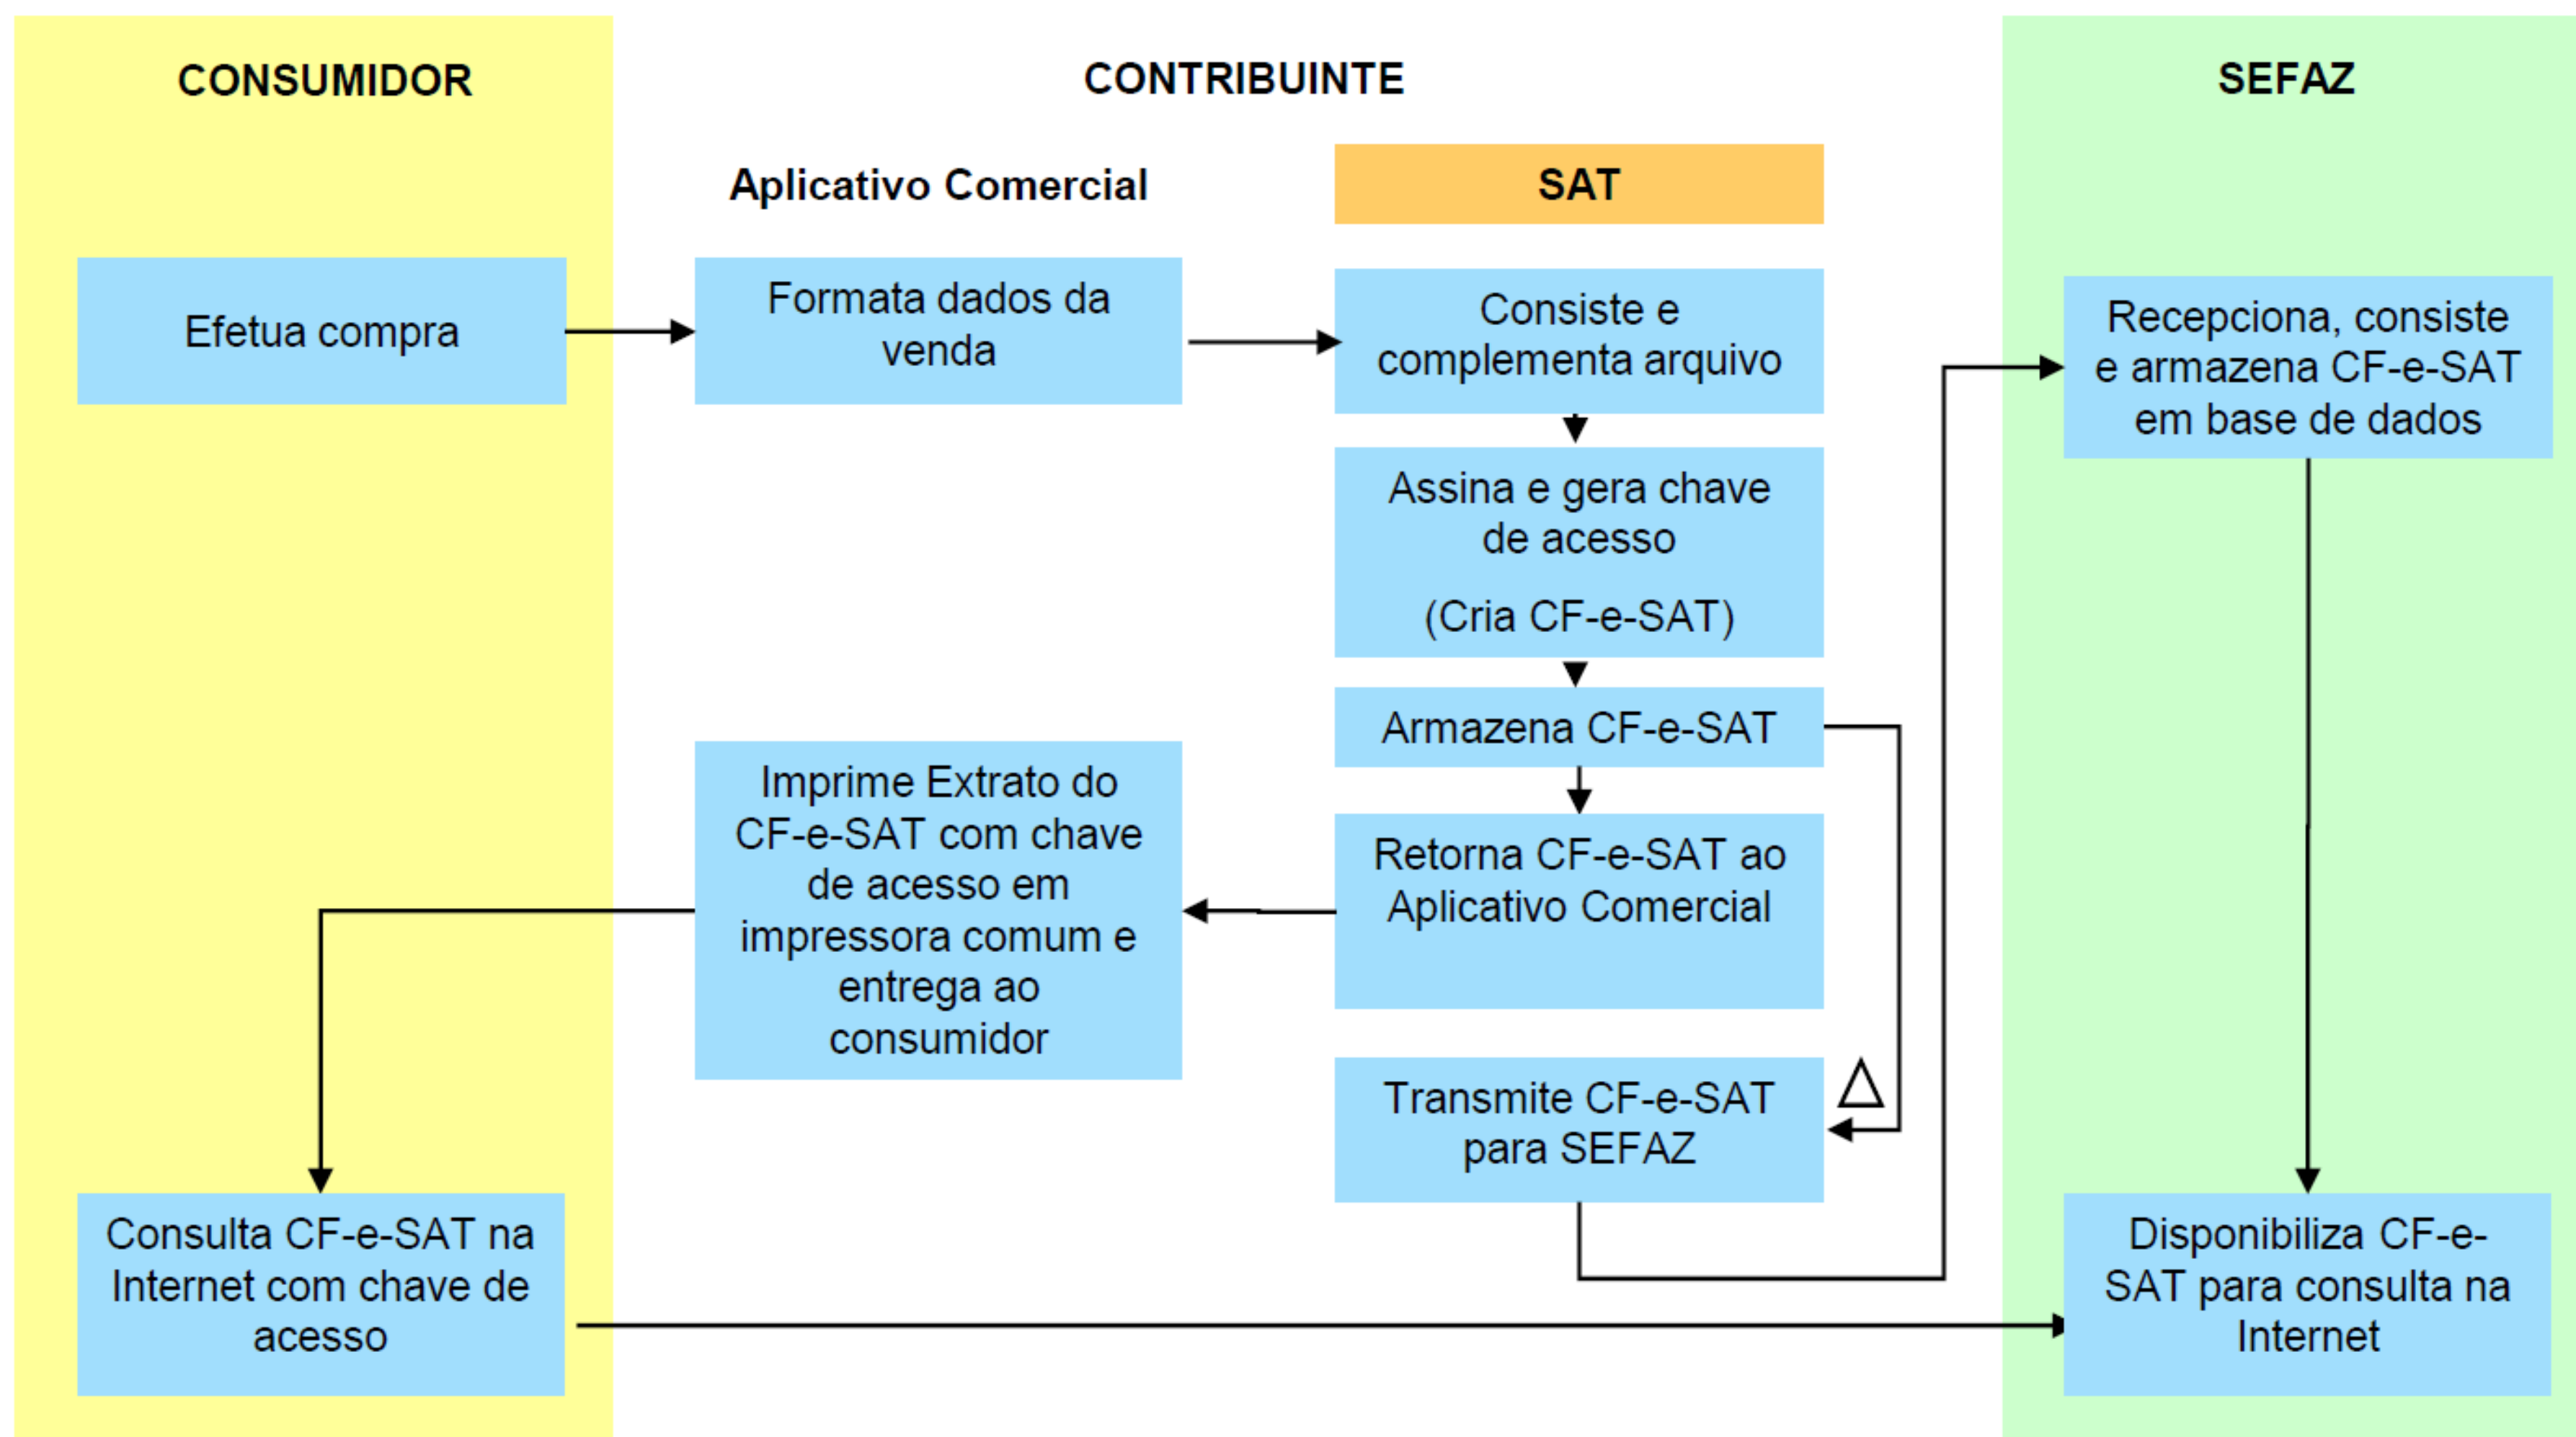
CONSUMIDOR

CONTRIBUINTE

SEFAZ

Aplicativo Comercial

SAT

Efetua compra

Formata dados da venda

Consiste e complementa arquivo

Recepciona, consiste e armazena CF-e-SAT em base de dados

Assina e gera chave de acesso

(Cria CF-e-SAT)

Armazena CF-e-SAT

Imprime Extrato do CF-e-SAT com chave de acesso em impressora comum e entrega ao consumidor

Retorna CF-e-SAT ao Aplicativo Comercial

$\Delta$

Transmite CF-e-SAT para SEFAZ

Consulta CF-e-SAT na Internet com chave de acesso

Disponibiliza CF-e-SAT para consulta na Internet